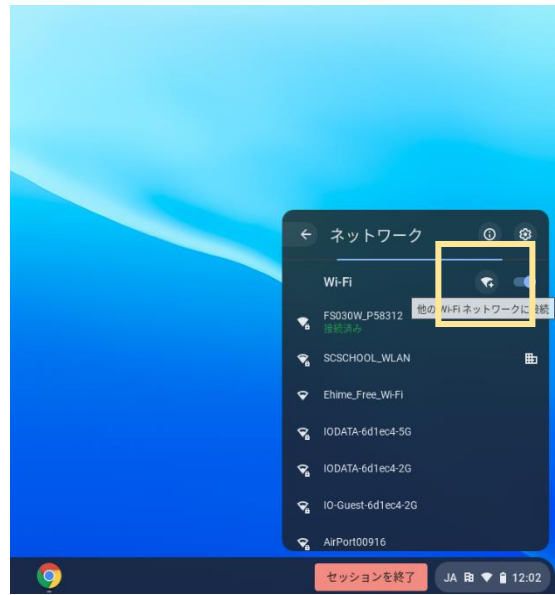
ネットワーク

Wi-Fi

他の Wi-Fi ネットワークに接続

FS030W_P58312
接続済み

SCSCHOOL_WLAN

Ehime_Free_Wi-Fi

IODATA-6d1ec4-5G

IODATA-6d1ec4-2G

IO-Guest-6d1ec4-2G

AirPort00916

セッションを終了

JA 12:02